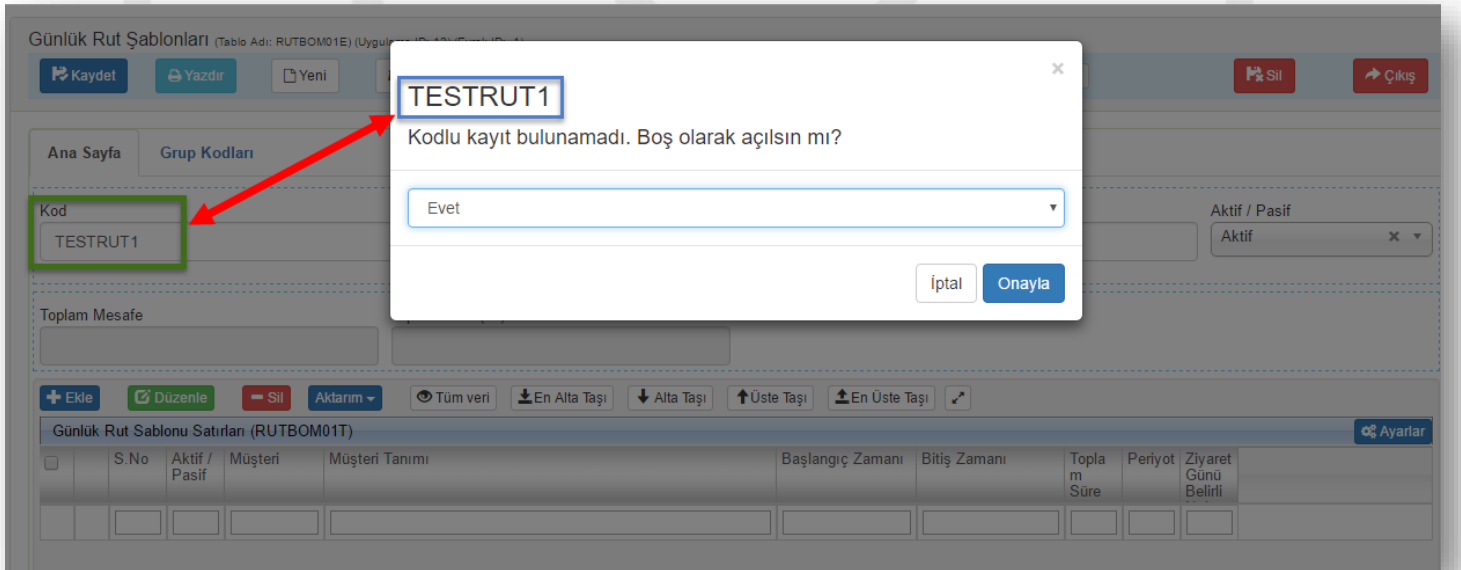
Günlük Rut Şablonları (Tablo Adı: RUTBOM01E) (Uygul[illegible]

Kaydet
Yazdır
Yeni
Sil
Çıkış

Ana Sayfa
Grup Kodları

Kod
TESTRUT1

Aktif / Pasif
Aktif

Toplam Mesafe

×
TESTRUT1
Kodlu kayıt bulunamadı. Boş olarak açılsın mı?

Evet

İptal
Onayla

Ekle
Düzenle
Sil
Aktarım
Tüm veri
En Alta Taşı
Alta Taşı
Üste Taşı
En Üste Taşı

Günlük Rut Sablonu Satırları (RUTBOM01T)
Ayarlar

| | S.No | Aktif / Pasif | Müşteri | Müşteri Tanımı | Başlangıç Zamanı | Bitiş Zamanı | Toplam Süre | Periyot | Ziyaret Günü Belirli |
|---|---|---|---|---|---|---|---|---|---|
| | | | | | | | | | |